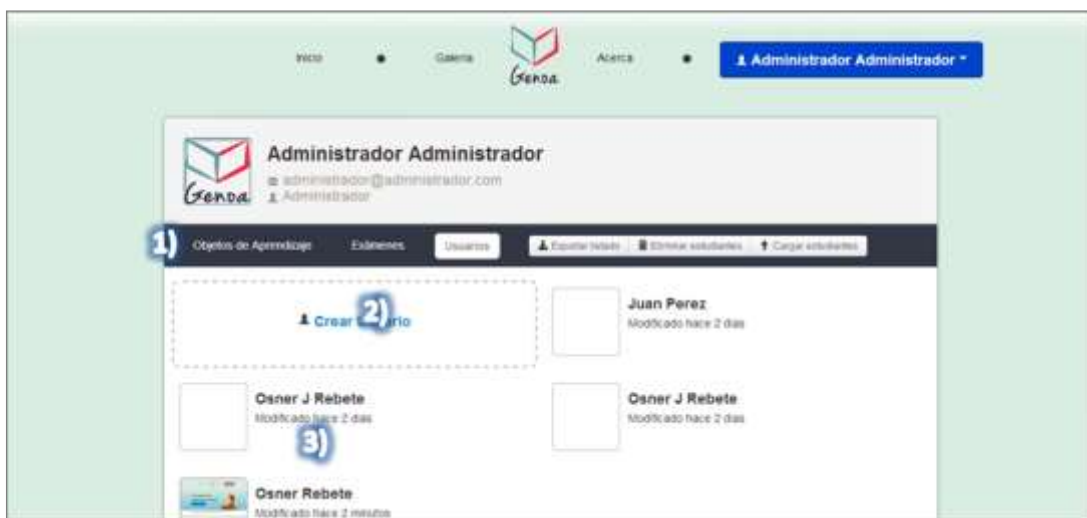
Inicio • Galeria Genoa Acerca • Administrador Administrador

Genoa Administrador Administrador
administrador@administrador.com
Administrador

1) Objetos de Aprendizaje Exámenes Usuarios Exportar listado Eliminar estudiantes Cargar estudiantes

Crear 2) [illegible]rio

Juan Perez
Modificado hace 2 dias

Osner J Rebete
Modificado hace 2 dias
3)

Osner J Rebete
Modificado hace 2 dias

Osner Rebete
Modificado hace 2 minutos